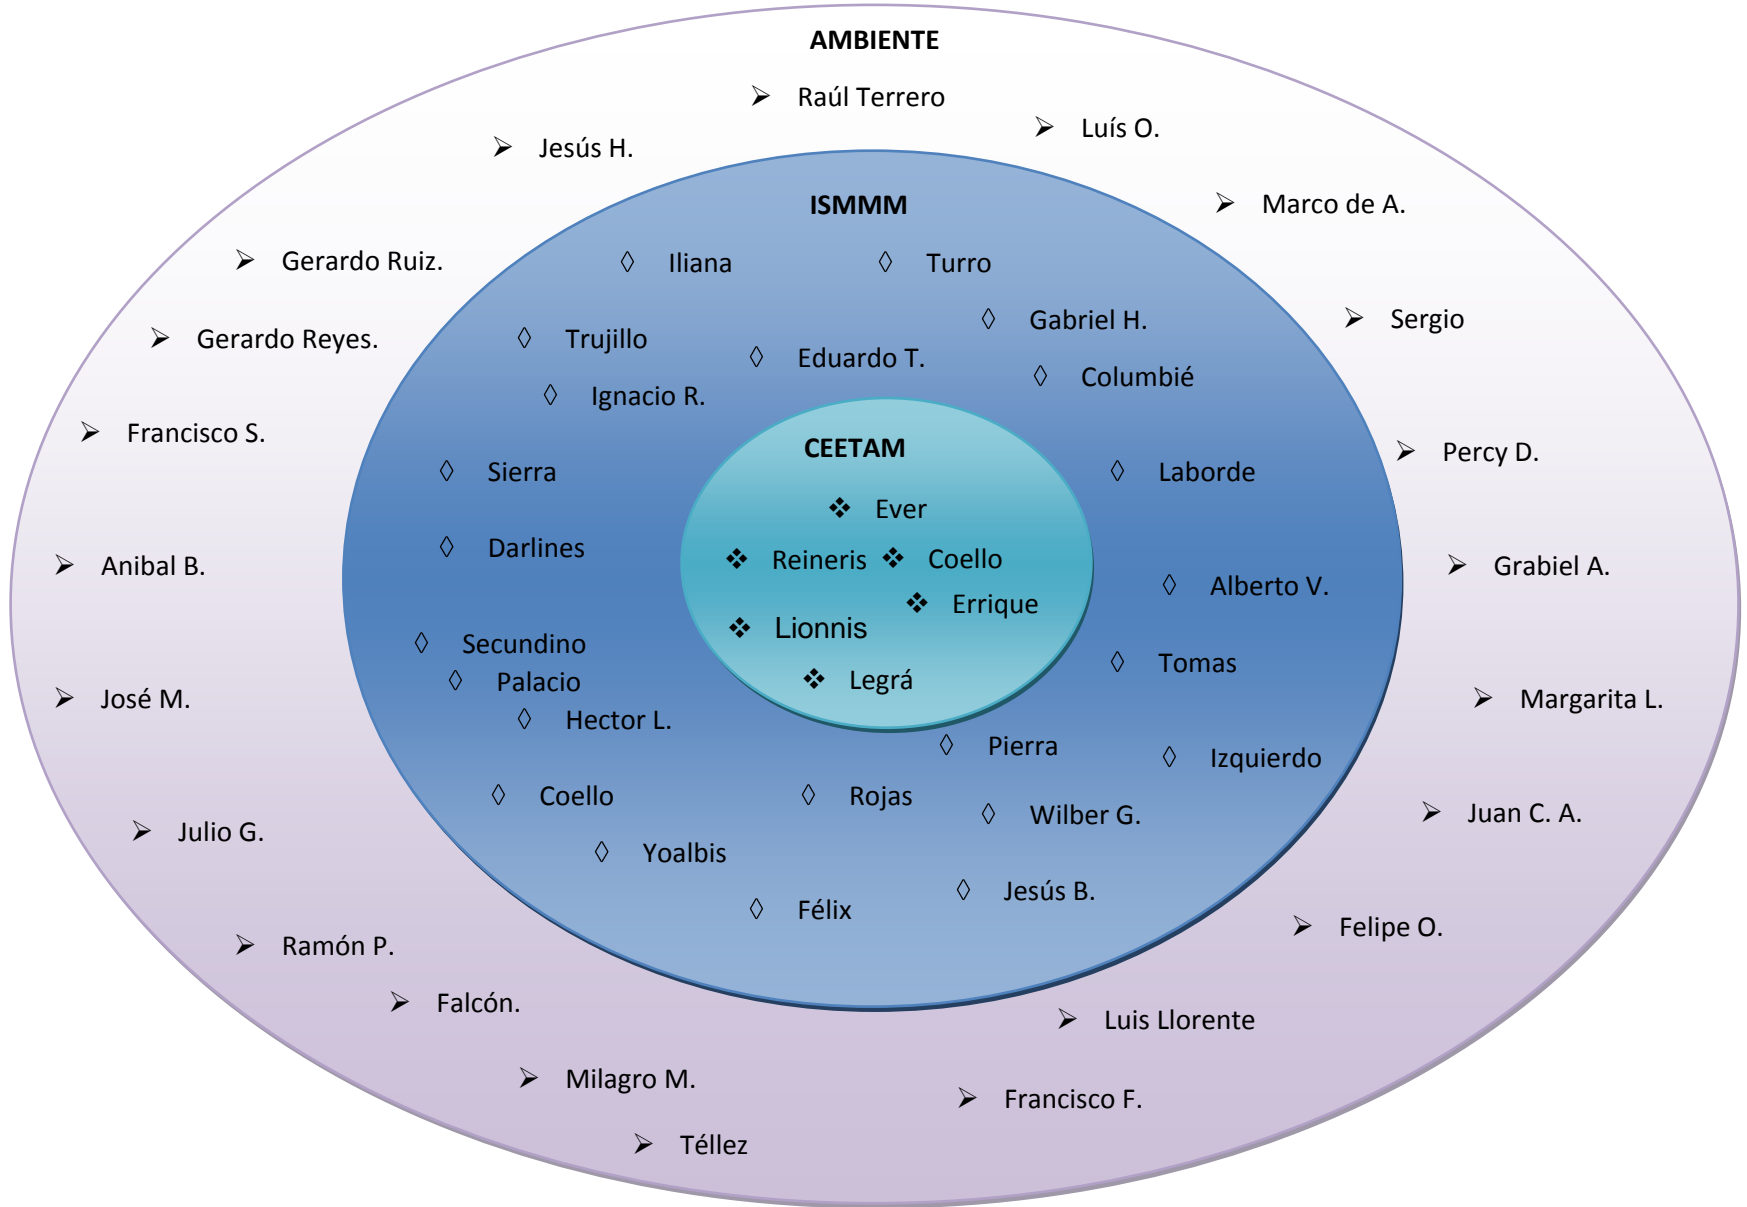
AMBIENTE

➢ Raúl Terrero

➢ Luís O.

➢ Jesús H.

➢ Marco de A.

➢ Gerardo Ruiz.

➢ Gerardo Reyes.

➢ Sergio

➢ Francisco S.

➢ Percy D.

➢ Anibal B.

➢ Grabiel A.

➢ José M.

➢ Margarita L.

➢ Julio G.

➢ Juan C. A.

➢ Felipe O.

➢ Ramón P.

➢ Falcón.

➢ Luis Llorente

➢ Milagro M.

➢ Francisco F.

➢ Téllez

ISMMM

◊ Iliana

◊ Turro

◊ Gabriel H.

◊ Trujillo

◊ Eduardo T.

◊ Columbié

◊ Ignacio R.

◊ Sierra

◊ Laborde

◊ Darlines

◊ Alberto V.

◊ Secundino

◊ Palacio

◊ Tomas

◊ Hector L.

◊ Pierra

◊ Izquierdo

◊ Coello

◊ Rojas

◊ Wilber G.

◊ Yoalbis

◊ Jesús B.

◊ Félix

CEETAM

❖ Ever

❖ Reineris ❖ Coello

❖ Errique

❖ Lionnis

❖ Legrá